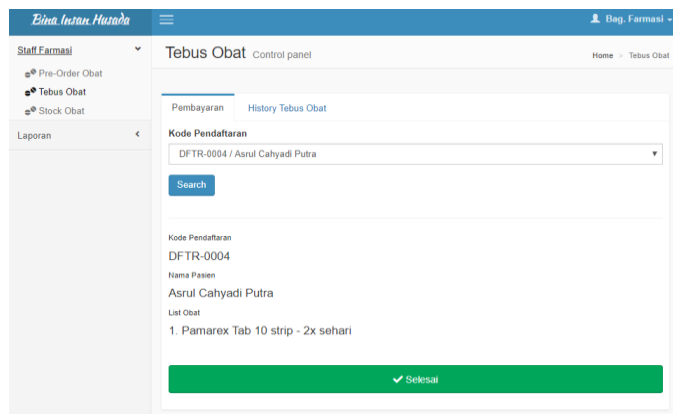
Bina Insan Husada

Bag. Farmasi

Staff Farmasi

Pre-Order Obat

Tebus Obat

Stock Obat

Laporan

Tebus Obat Control panel

Home > Tebus Obat

Pembayaran

History Tebus Obat

Kode Pendaftaran

DFTR-0004 / Asrul Cahyadi Putra

Search

Kode Pendaftaran

DFTR-0004

Nama Pasien

Asrul Cahyadi Putra

List Obat

1. Pamarex Tab 10 strip - 2x sehari

Selesai